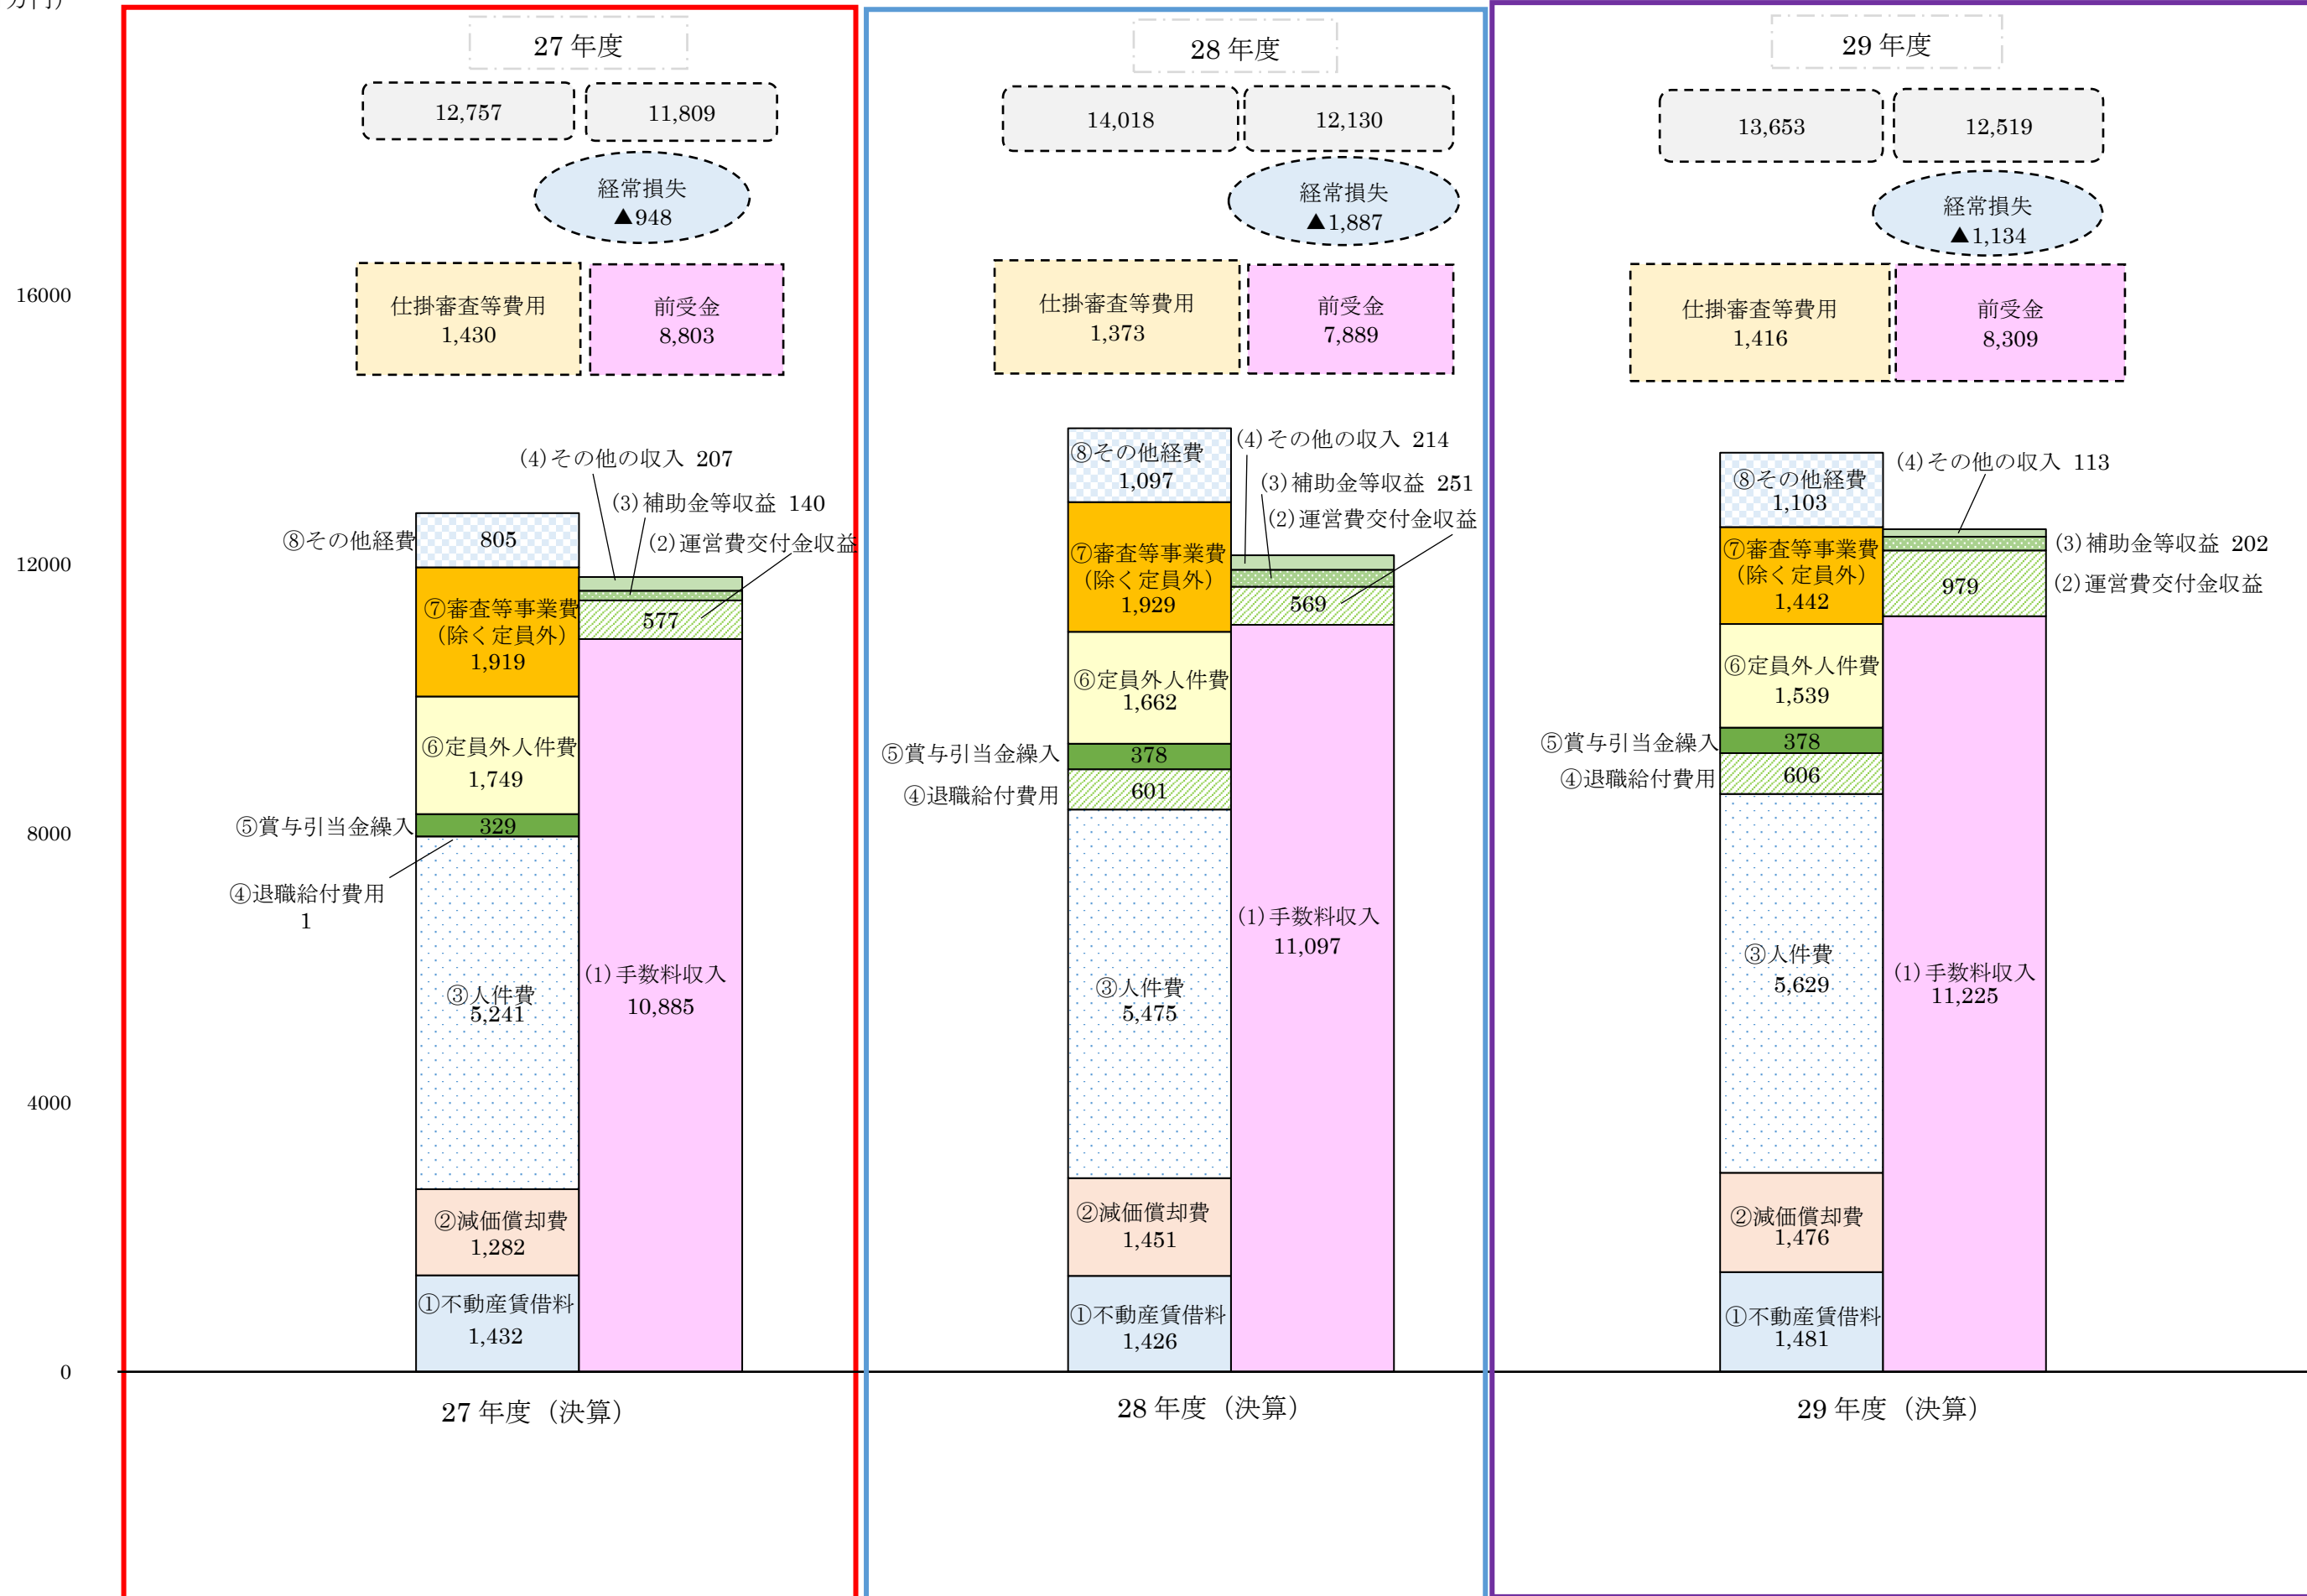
万円)

16000
12000
8000
4000
0

27 年度

12,757
11,809

経常損失
▲948

仕掛審査等費用
1,430

前受金
8,803

(4) その他の収入 207
(3) 補助金等収益 140
(2) 運営費交付金収益
577

⑧その他経費
805

⑦審査等事業費
(除く定員外)
1,919

⑥定員外人件費
1,749

⑤賞与引当金繰入
329

④退職給付費用
1

③人件費
5,241

②減価償却費
1,282

①不動産賃借料
1,432

(1) 手数料収入
10,885

27 年度（決算）

28 年度

14,018
12,130

経常損失
▲1,887

仕掛審査等費用
1,373

前受金
7,889

⑧その他経費
1,097

(4) その他の収入 214
(3) 補助金等収益 251
(2) 運営費交付金収益
569

⑦審査等事業費
(除く定員外)
1,929

⑥定員外人件費
1,662

⑤賞与引当金繰入
378

④退職給付費用
601

③人件費
5,475

②減価償却費
1,451

①不動産賃借料
1,426

(1) 手数料収入
11,097

28 年度（決算）

29 年度

13,653
12,519

経常損失
▲1,134

仕掛審査等費用
1,416

前受金
8,309

⑧その他経費
1,103

(4) その他の収入 113
(3) 補助金等収益 202
979
(2) 運営費交付金収益

⑦審査等事業費
(除く定員外)
1,442

⑥定員外人件費
1,539

⑤賞与引当金繰入
378

④退職給付費用
606

③人件費
5,629

②減価償却費
1,476

①不動産賃借料
1,481

(1) 手数料収入
11,225

29 年度（決算）